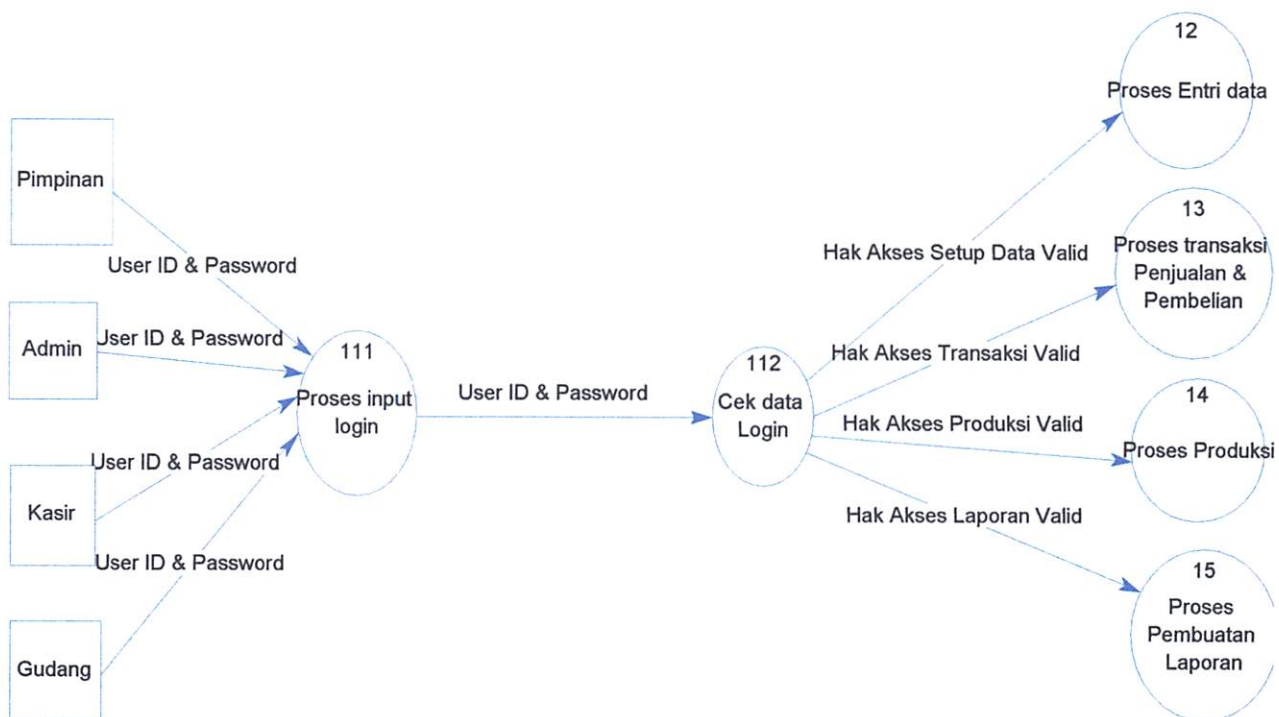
Pimpinan

User ID & Password

Admin

User ID & Password

Kasir

User ID & Password

User ID & Password

Gudang

111
Proses input login

User ID & Password

112
Cek data Login

Hak Akses Setup Data Valid

Hak Akses Transaksi Valid

Hak Akses Produksi Valid

Hak Akses Laporan Valid

12
Proses Entri data

13
Proses transaksi Penjualan & Pembelian

14
Proses Produksi

15
Proses Pembuatan Laporan